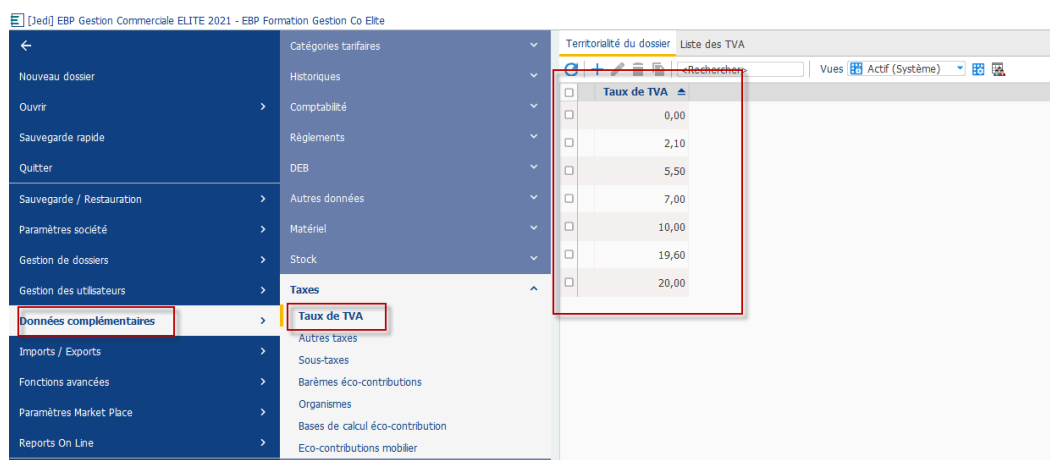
[Jedi] EBP Gestion Commerciale ELITE 2021 - EBP Formation Gestion Co Elite

←
Nouveau dossier
Ouvrir
Sauvegarde rapide
Quitter
Sauvegarde / Restauration
Paramètres société
Gestion de dossiers
Gestion des utilisateurs
Données complémentaires
Imports / Exports
Fonctions avancées
Paramètres Market Place
Reports On Line

Catégories tarifaires
Historiques
Comptabilité
Règlements
DEB
Autres données
Matériel
Stock
Taxes
Taux de TVA
Autres taxes
Sous-taxes
Barèmes éco-contributions
Organismes
Bases de calcul éco-contribution
Eco-contributions mobilier

Territorialité du dossier
Liste des TVA
<Rechercher>
Vues
Actif (Système)

| Taux de TVA |
|---|
| 0,00 |
| 2,10 |
| 5,50 |
| 7,00 |
| 10,00 |
| 19,60 |
| 20,00 |